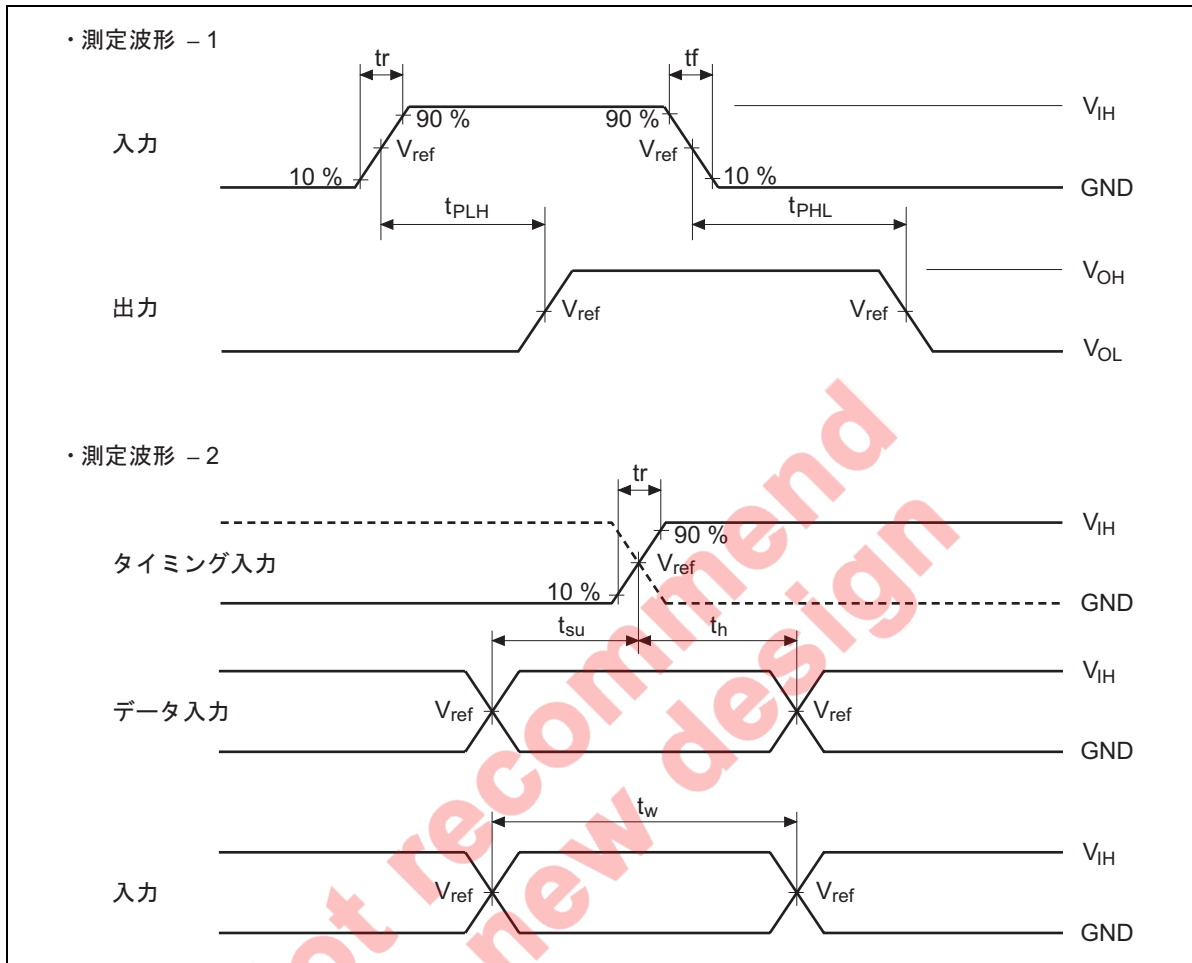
・測定波形 – 1

tr

tf

入力

90 %

90 %

$V_{IH}$

$V_{ref}$

$V_{ref}$

10 %

10 %

GND

$t_{PLH}$

$t_{PHL}$

$V_{OH}$

出力

$V_{ref}$

$V_{ref}$

$V_{OL}$

・測定波形 – 2

tr

90 %

$V_{IH}$

タイミング入力

$V_{ref}$

10 %

GND

$t_{su}$

$t_h$

$V_{IH}$

データ入力

$V_{ref}$

$V_{ref}$

GND

$t_w$

$V_{IH}$

入力

$V_{ref}$

$V_{ref}$

GND

ot recommend

new design